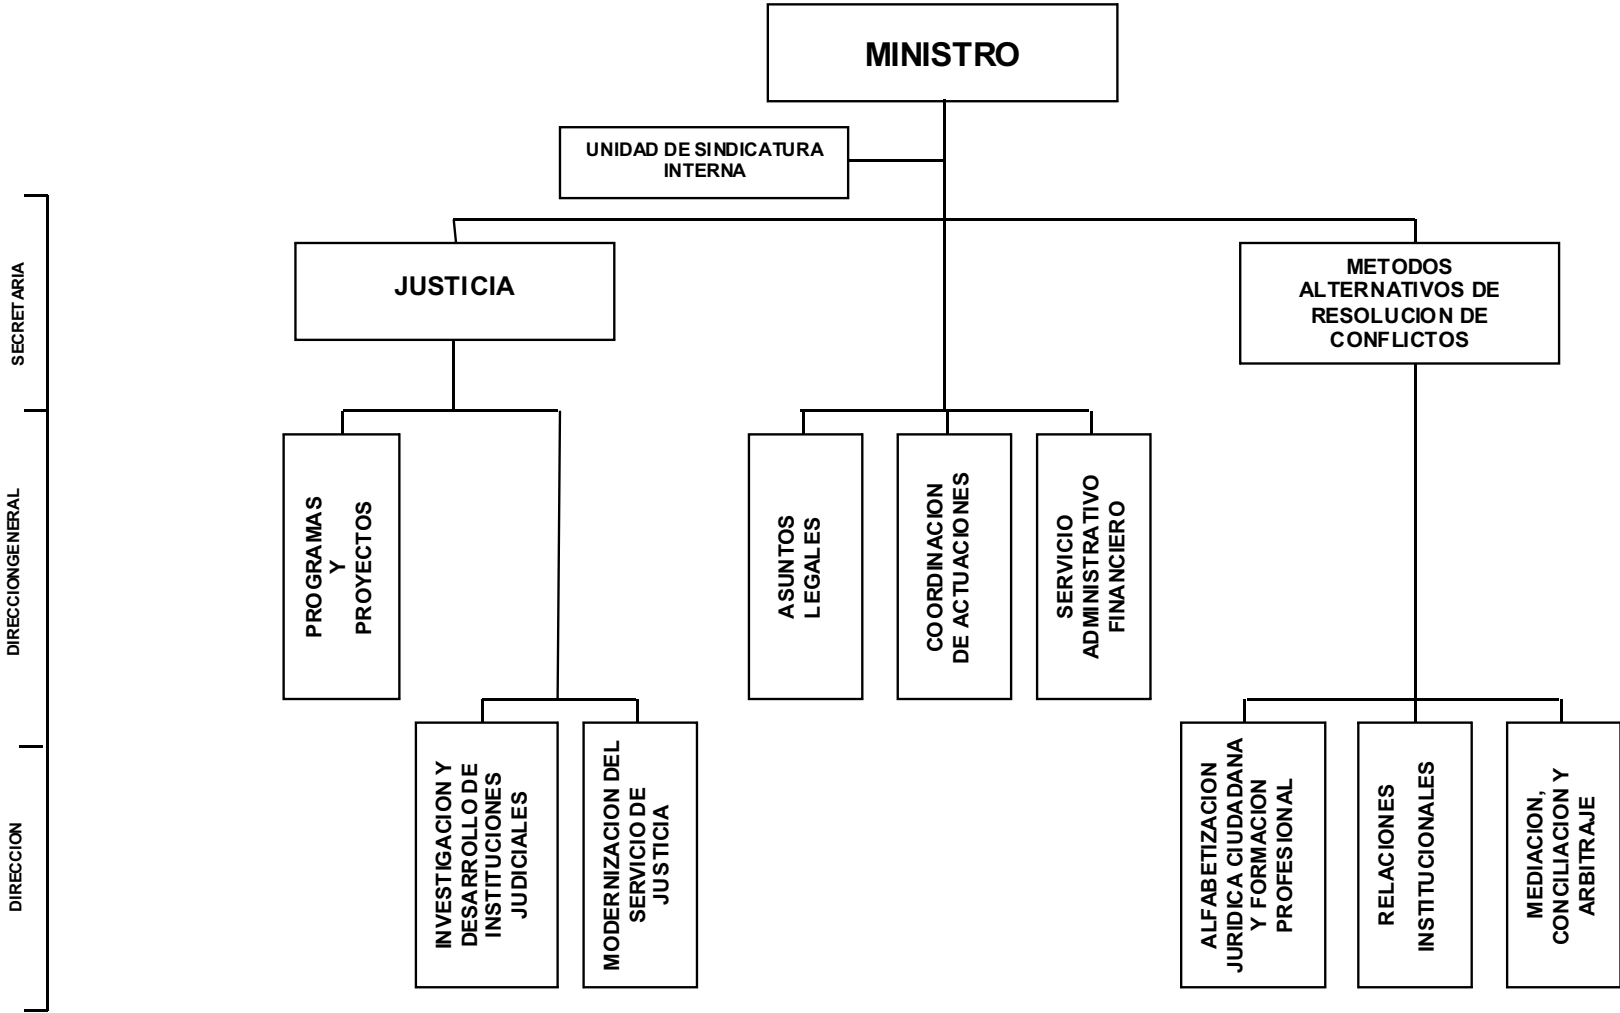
MINISTRO

UNIDAD DE SINDICATURA INTERNA

SECRETARIA

JUSTICIA

METODOS ALTERNATIVOS DE RESOLUCION DE CONFLICTOS

DIRECCIONGENERAL

PROGRAMAS Y PROYECTOS

ASUNTOS LEGALES

COORDINACION DE ACTUACIONES

SERVICIO ADMINISTRATIVO FINANCIERO

DIRECCION

INVESTIGACION Y DESARROLLO DE INSTITUCIONES JUDICIALES

MODERNIZACION DEL SERVICIO DE JUSTICIA

ALFABETIZACION JURIDICA CIUDADANA Y FORMACION PROFESIONAL

RELACIONES INSTITUCIONALES

MEDIACION, CONCILIACION Y ARBITRAJE